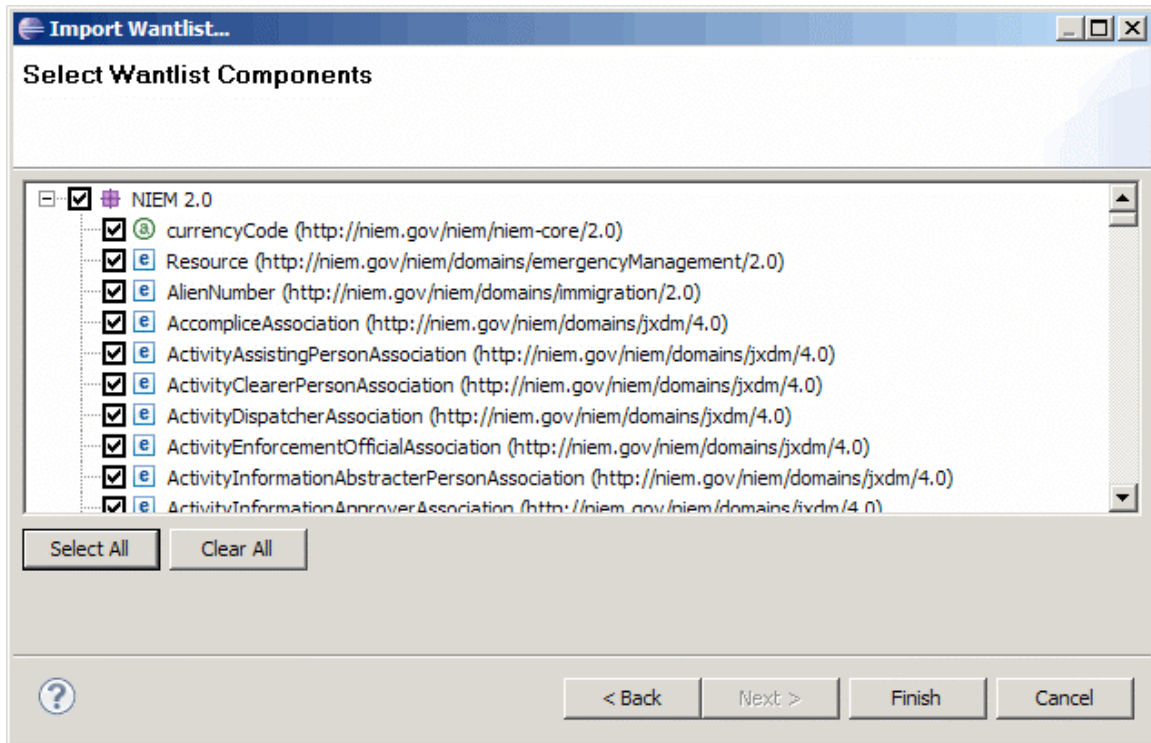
Import Wantlist...

Select Wantlist Components

NIEM 2.0
ⓐ currencyCode (http://niem.gov/niem/niem-core/2.0)
e Resource (http://niem.gov/niem/domains/emergencyManagement/2.0)
e AlienNumber (http://niem.gov/niem/domains/immigration/2.0)
e AccompliceAssociation (http://niem.gov/niem/domains/jxdm/4.0)
e ActivityAssistingPersonAssociation (http://niem.gov/niem/domains/jxdm/4.0)
e ActivityClearerPersonAssociation (http://niem.gov/niem/domains/jxdm/4.0)
e ActivityDispatcherAssociation (http://niem.gov/niem/domains/jxdm/4.0)
e ActivityEnforcementOfficialAssociation (http://niem.gov/niem/domains/jxdm/4.0)
e ActivityInformationAbstracterPersonAssociation (http://niem.gov/niem/domains/jxdm/4.0)
e ActivityInformationApproverAssociation (http://niem.gov/niem/domains/jxdm/4.0)

Select All
Clear All

< Back
Next >
Finish
Cancel